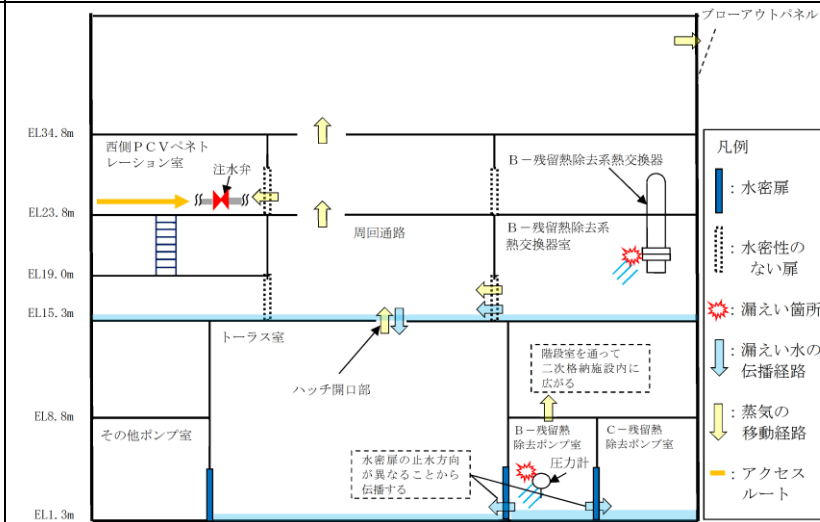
ブローアウトパネル

EL34.8m

西側ＰＣＶペネトレーション室

注水弁

B－残留熱除去系熱交換器

EL23.8m

周回通路

B－残留熱除去系熱交換器室

EL19.0m

EL15.3m

トーラス室

ハッチ開口部

階段室を通って二次格納施設内に広がる

EL8.8m

その他ポンプ室

B－残留熱除去ポンプ室

C－残留熱除去ポンプ室

圧力計

水密扉の止水方向が異なることから伝播する

EL1.3m

凡例

：水密扉

：水密性のない扉

：漏えい箇所

：漏えい水の伝播経路

：蒸気の移動経路

：アクセスルート